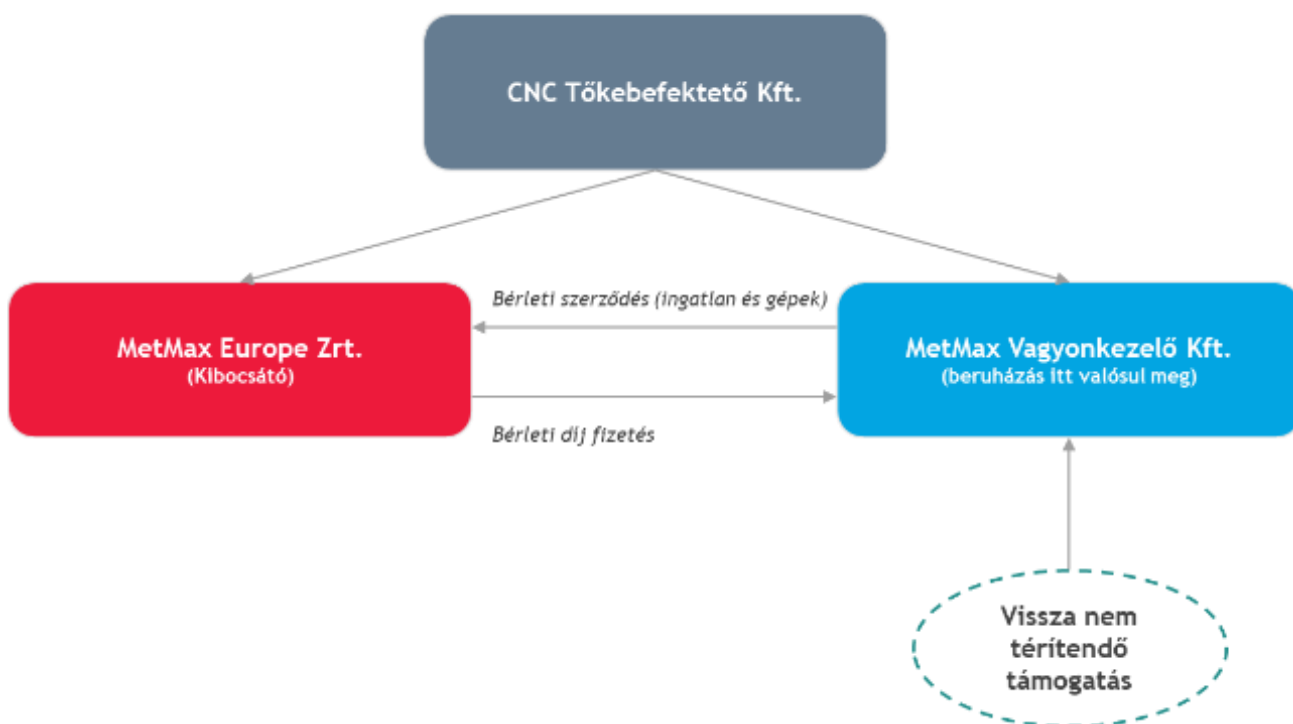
CNC Tőkebefektető Kft.

Bérleti szerződés (ingatlan és gépek)

MetMax Europe Zrt.
(Kibocsátó)

MetMax Vagyonkezelő Kft.
(beruházás itt valósul meg)

Bérleti díj fizetés

Vissza nem térítendő támogatás